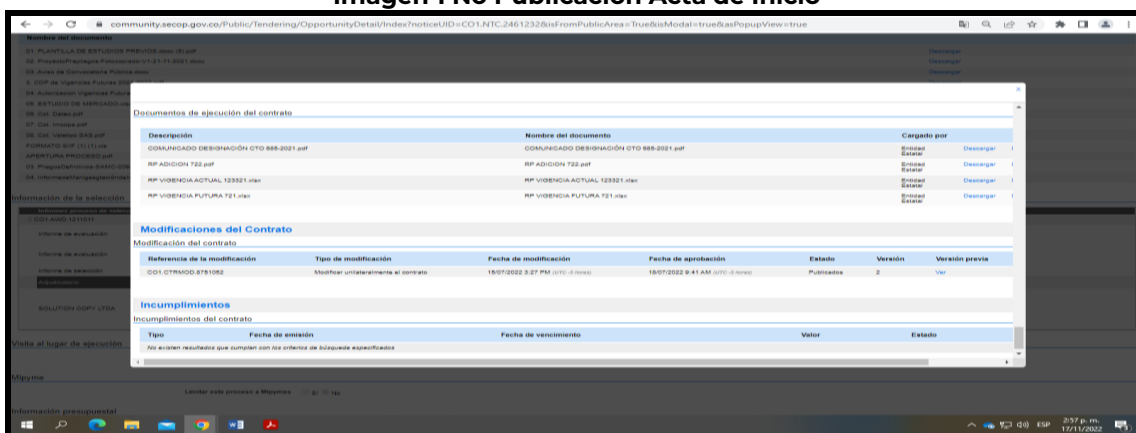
Imagen 1 No Publicación Acta de Inicio

community.secop.gov.co/Public/Tendering/OpportunityDetail/Index?noticeUID=CO1.NTC.2461232&isFromPublicArea=True&isModal=true&asPopupView=true

Nombre del documento

01. PLANTILLA DE ESTUDIOS PREVIOS.docx (8).pdf

02. ProyectoPliegos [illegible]

03. Aviso de Convocatoria Pública.docx

04. CDP de Vigencias Futuras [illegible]

05. Autorización Vigencias Futuras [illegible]

06. ESTUDIO DE MERCADO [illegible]

08. Cot. Datec.pdf

07. Cot. Innova.pdf

06. Cot. Valetec SAS.pdf

FORMATO SIIF (1) (1).xls

APERTURA PROCESO.pdf

05. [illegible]

04. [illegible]

Descargar

Información de la selección

CO1.AWD.1211011

Informe de evaluación

Informe de evaluación

Informe de selección

Adjudicación

SOLUTION COPY LTDA

Documentos de ejecución del contrato

| Descripción | Nombre del documento | Cargado por | |
|---|---|---|---|
| COMUNICADO DESIGNACIÓN CTO 885-2021.pdf | COMUNICADO DESIGNACIÓN CTO 885-2021.pdf | Entidad Estatal | Descargar |
| RP ADICION 722.pdf | RP ADICION 722.pdf | Entidad Estatal | Descargar |
| RP VIGENCIA ACTUAL 123321.xlsx | RP VIGENCIA ACTUAL 123321.xlsx | Entidad Estatal | Descargar |
| RP VIGENCIA FUTURA 721.xlsx | RP VIGENCIA FUTURA 721.xlsx | Entidad Estatal | Descargar |

Modificaciones del Contrato

Modificación del contrato

| Referencia de la modificación | Tipo de modificación | Fecha de modificación | Fecha de aprobación | Estado | Versión | Versión previa |
|---|---|---|---|---|---|---|
| CO1.CTRMOD.8751052 | Modificar unilateralmente el contrato | 15/07/2022 3:27 PM (UTC -5 horas) | 15/07/2022 9:41 AM (UTC -5 horas) | Publicados | 2 | Ver |

Incumplimientos

Incumplimientos del contrato

| Tipo | Fecha de emisión | Fecha de vencimiento | Valor | Estado |
|---|---|---|---|---|
| No existen resultados que cumplan con los criterios de búsqueda especificados | | | | |

Visita al lugar de ejecución

Mipyme

Limitar este proceso a Mipymes Sí No

Información presupuestal

ESP 2:57 p. m. 17/11/2022